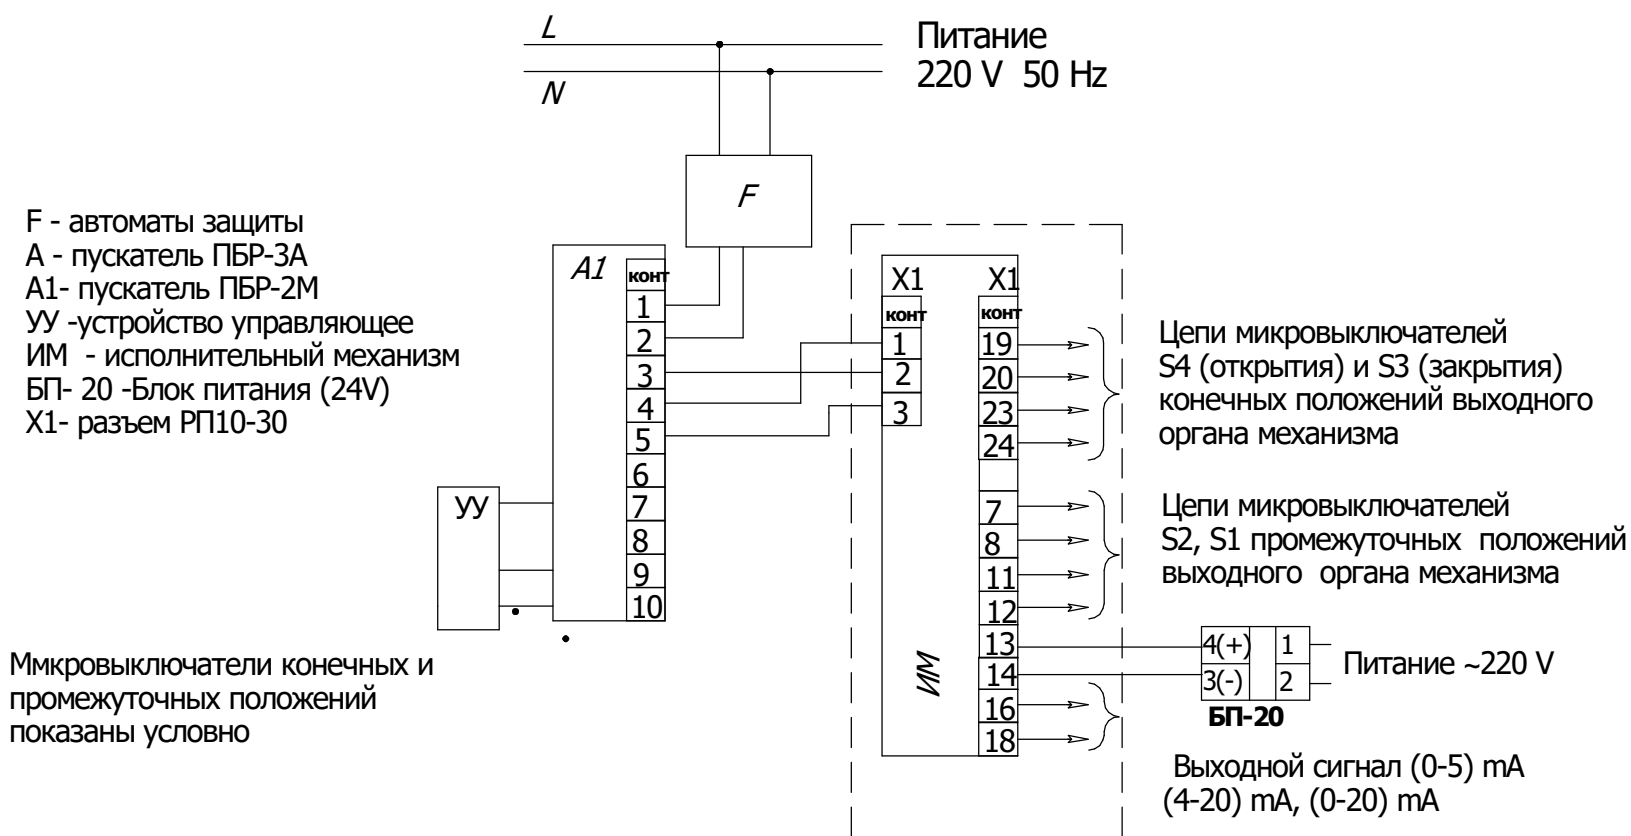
L
N
Питание
220 V 50 Hz

F

F - автоматы защиты
А - пускатель ПБР-3А
А1- пускатель ПБР-2М
УУ -устройство управляющее
ИМ - исполнительный механизм
БП- 20 -Блок питания (24V)
X1- разъем РП10-30

A1
конт
1
2
3
4
5
6
7
8
9
10

УУ

X1
конт
1
2
3

X1
конт
19
20
23
24
7
8
11
12
13
14
16
18

ИМ

Цепи микровыключателей S4 (открытия) и S3 (закрытия) конечных положений выходного органа механизма

Цепи микровыключателей S2, S1 промежуточных положений выходного органа механизма

4(+)
3(-)
1
2
БП-20
Питание ~220 V

Выходной сигнал (0-5) mA
(4-20) mA, (0-20) mA

Ммкровыключатели конечных и промежуточных положений показаны условно